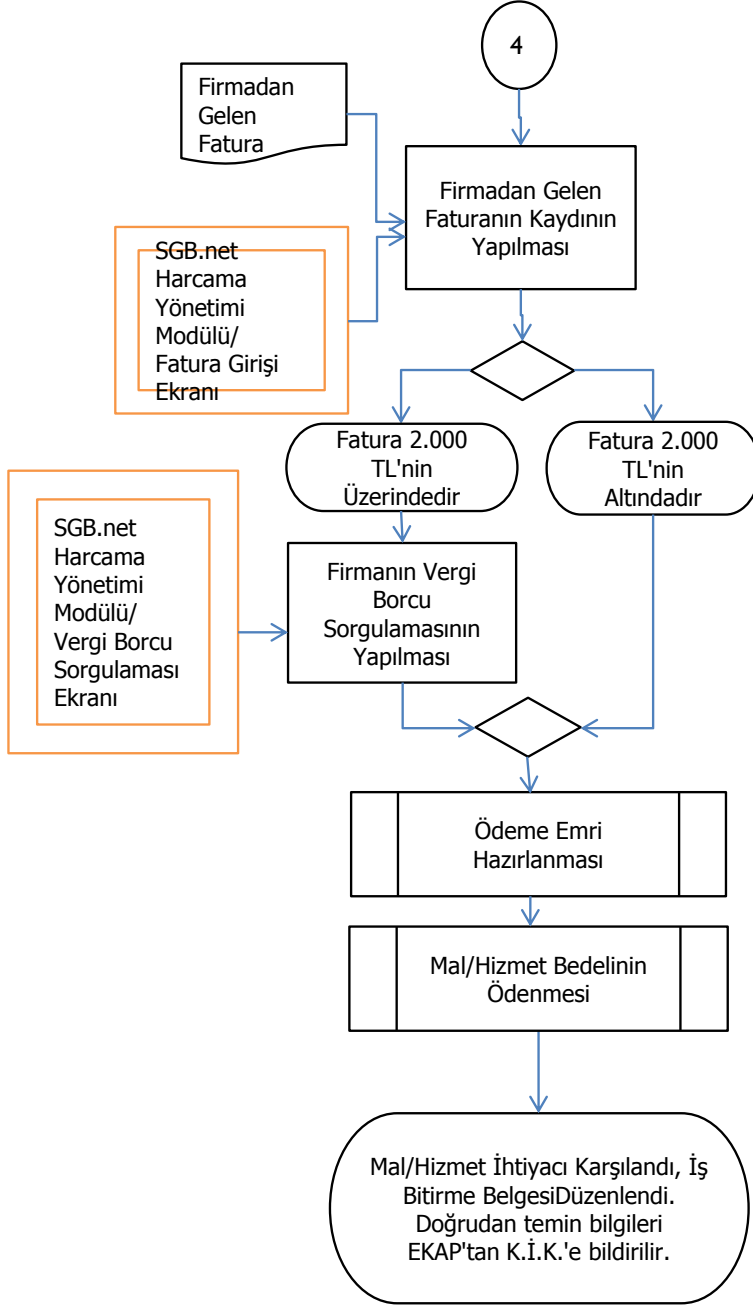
4

Firmadan Gelen Fatura

Firmadan Gelen Faturanın Kaydının Yapılması

SGB.net Harcama Yönetimi Modülü/ Fatura Girişi Ekranı

Fatura 2.000 TL'nin Üzerindedir

Fatura 2.000 TL'nin Altındadır

SGB.net Harcama Yönetimi Modülü/ Vergi Borcu Sorgulaması Ekranı

Firmanın Vergi Borcu Sorgulamasının Yapılması

Ödeme Emri Hazırlanması

Mal/Hizmet Bedelinin Ödenmesi

Mal/Hizmet İhtiyacı Karşılandı, İş Bitirme BelgesiDüzenlendi. Doğrudan temin bilgileri EKAP'tan K.İ.K.'e bildirilir.